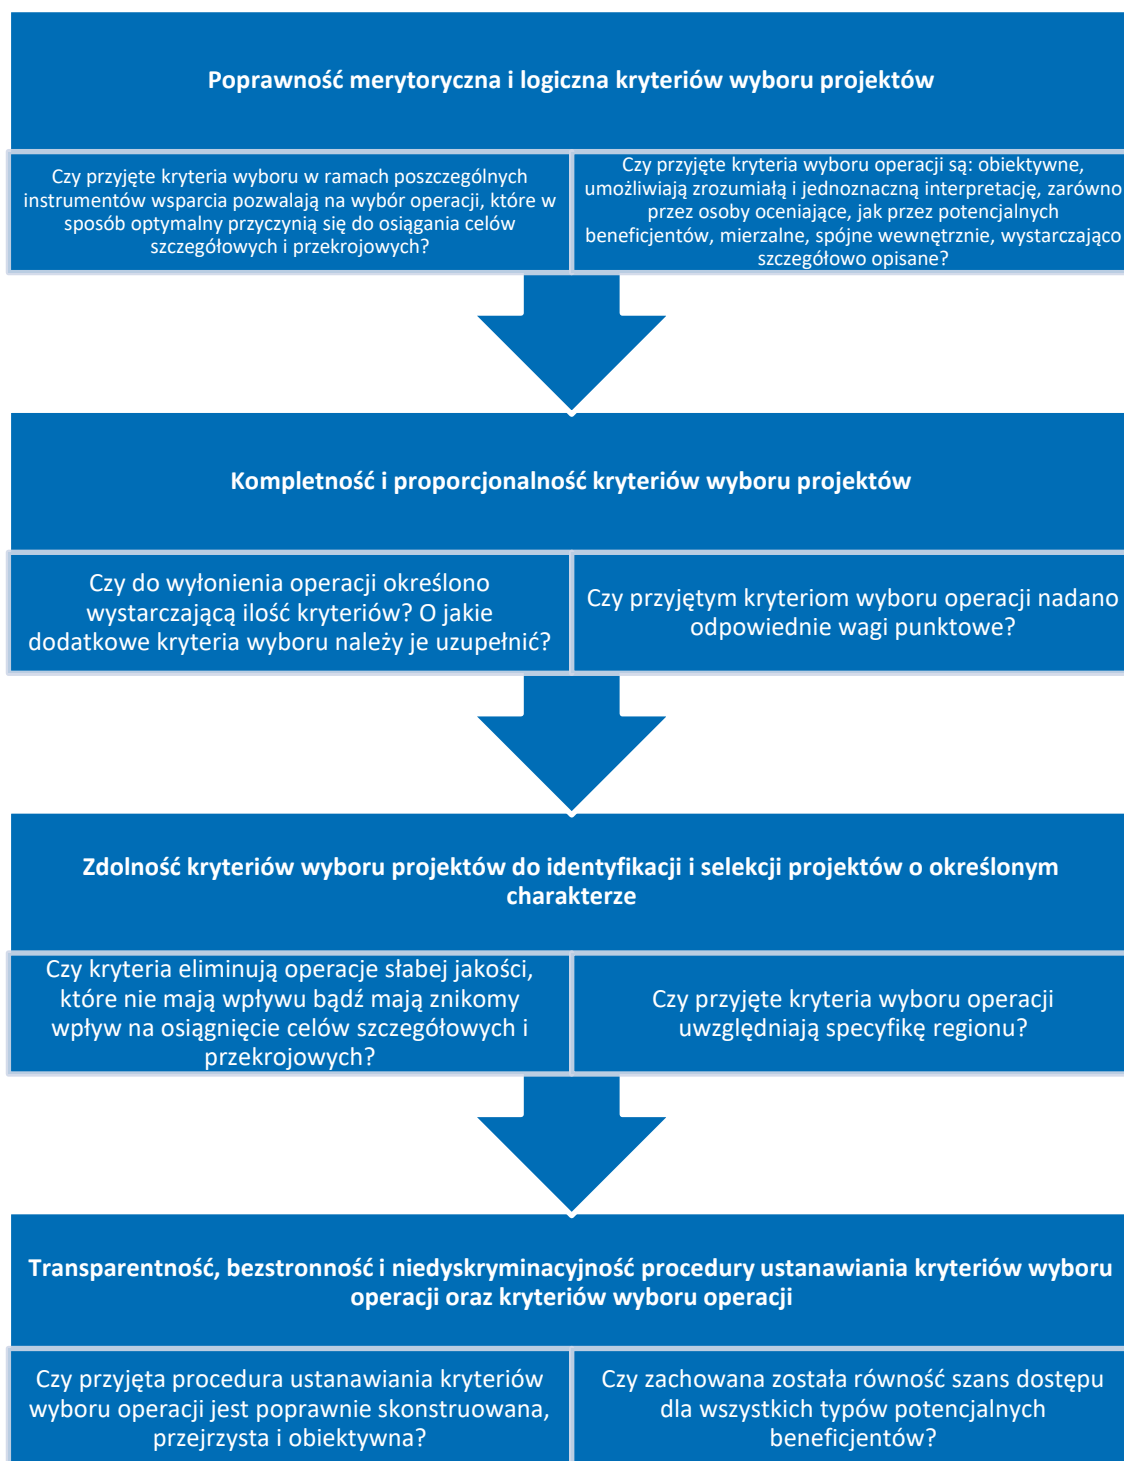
Poprawność merytoryczna i logiczna kryteriów wyboru projektów

Czy przyjęte kryteria wyboru w ramach poszczególnych instrumentów wsparcia pozwalają na wybór operacji, które w sposób optymalny przyczynią się do osiągania celów szczegółowych i przekrojowych?

Czy przyjęte kryteria wyboru operacji są: obiektywne, umożliwiają zrozumiałą i jednoznaczną interpretację, zarówno przez osoby oceniające, jak przez potencjalnych beneficjentów, mierzalne, spójne wewnętrznie, wystarczająco szczegółowo opisane?

Kompletność i proporcjonalność kryteriów wyboru projektów

Czy do wyłonienia operacji określono wystarczającą ilość kryteriów? O jakie dodatkowe kryteria wyboru należy je uzupełnić?

Czy przyjętym kryteriom wyboru operacji nadano odpowiednie wagi punktowe?

Zdolność kryteriów wyboru projektów do identyfikacji i selekcji projektów o określonym charakterze

Czy kryteria eliminują operacje słabej jakości, które nie mają wpływu bądź mają znikomy wpływ na osiągnięcie celów szczegółowych i przekrojowych?

Czy przyjęte kryteria wyboru operacji uwzględniają specyfikę regionu?

Transparentność, bezstronność i niedyskryminacyjność procedury ustanawiania kryteriów wyboru operacji oraz kryteriów wyboru operacji

Czy przyjęta procedura ustanawiania kryteriów wyboru operacji jest poprawnie skonstruowana, przejrzysta i obiektywna?

Czy zachowana została równość szans dostępu dla wszystkich typów potencjalnych beneficjentów?